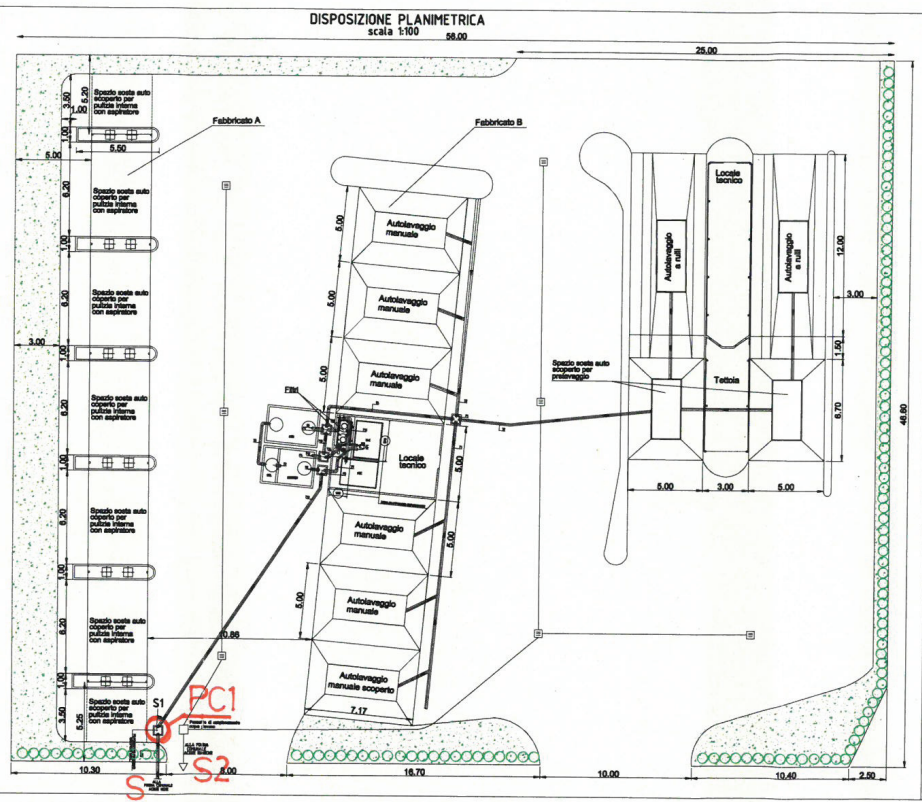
DISPOSIZIONE PLANIMETRICA
scala 1:100

58.00

25.00

Spazio sosta auto scoperto per pulizie interna con aspiratore

3.50
1.00
1.00
5.50
5.00

Fabbricato A

Fabbricato B

6.20

Spazio sosta auto coperto per pulizie interna con aspiratore

1.00

Autolavaggio manuale

5.00

Locale tecnico

Autolavaggio a rulli

Autolavaggio a rulli

12.00

6.20

Spazio sosta auto coperto per pulizie interna con aspiratore

Autolavaggio manuale

5.00

3.00

3.00

1.00

Autolavaggio manuale

5.00

1.50

Spazio sosta auto scoperto per prelavaggio

Tettoia

6.20

Spazio sosta auto coperto per pulizie interna con aspiratore

Filtri

6.70

48.60

Locale tecnico

5.00

1.00

5.00

3.00

5.00

6.20

Spazio sosta auto coperto per pulizie interna con aspiratore

Autolavaggio manuale

5.00

1.00

Autolavaggio manuale

5.00

6.20

Spazio sosta auto coperto per pulizie interna con aspiratore

10.86

1.00

Autolavaggio manuale scoperto

3.50

5.25

Spazio sosta auto coperto per pulizie interna con aspiratore

S1

PC1

7.17

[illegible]

S

S2

10.30

2.00

16.70

10.00

10.40

2.50